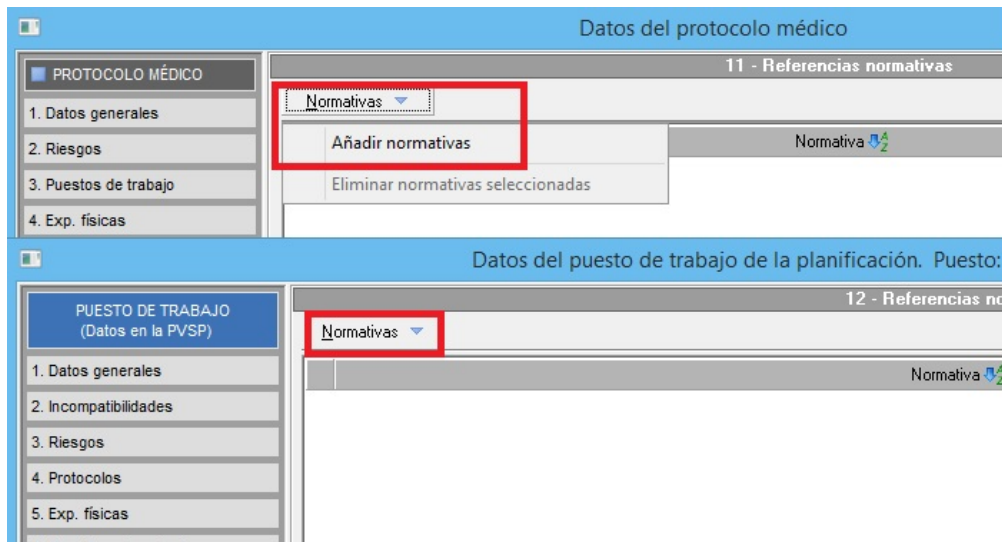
Datos del protocolo médico

PROTOCOLO MÉDICO
1. Datos generales
2. Riesgos
3. Puestos de trabajo
4. Exp. físicas

11 - Referencias normativas

Normativas

Añadir normativas

Eliminar normativas seleccionadas

Normativa

Datos del puesto de trabajo de la planificación. Puesto:

PUESTO DE TRABAJO (Datos en la PVSP)
1. Datos generales
2. Incompatibilidades
3. Riesgos
4. Protocolos
5. Exp. físicas

12 - Referencias no

Normativas

Normativa